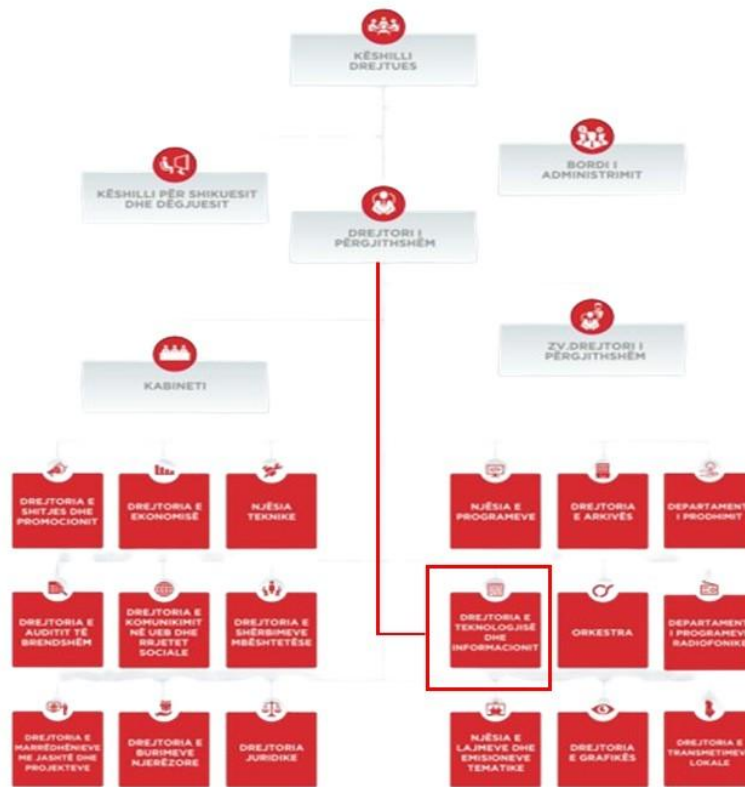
KËSHILLI DREJTUES

KËSHILLI PËR SHIKUESIT DHE DËGJUESIT

BORDI I ADMINISTRIMIT

DREJTORI I PËRGJITHSHËM

ZV.DREJTORI I PËRGJITHSHËM

KABINETI

DREJTORIA E SHITJES DHE PROMOCIONIT

DREJTORIA E EKONOMISË

NJËSIA TEKNIKE

NJËSIA E PROGRAMEVE

DREJTORIA E ARKIVËS

DEPARTAMENT I PRODHIMIT

DREJTORIA E AUDITIT TË BRENDSHËM

DREJTORIA E KOMUNIKIMIT NË UEB DHE RRJETET SOCIALE

DREJTORIA E SHËRBIMEVE MBËSHTETËSE

DREJTORIA E TEKNOLOGJISË DHE INFORMACIONIT

ORKESTRA

DEPARTAMENT I PROGRAMEVE RADIOFONIKE

DREJTORIA E MARRËDHËNIEVE ME JASHTË DHE PROJEKTEVE

DREJTORIA E BURIMEVE NJERËZORE

DREJTORIA JURIDIKE

NJËSIA E LAJMEVE DHE EMISIONEVE TEMATIKE

DREJTORIA E GRAFIKËS

DREJTORIA E TRANSMETIMEVE LOKALE